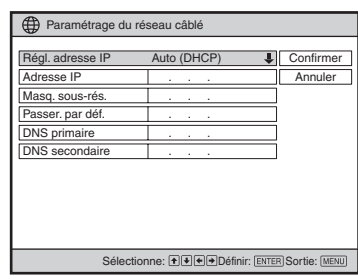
Paramétrage du réseau câblé

| Régl. adresse IP | Auto (DHCP) |
|---|---|
| Adresse IP | . . . |
| Masq. sous-rés. | . . . |
| Passer. par déf. | . . . |
| DNS primaire | . . . |
| DNS secondaire | . . . |

Confirmer
Annuler

Sélectionne: ⬆⬇⬅➡ Définir: ENTER Sortie: MENU